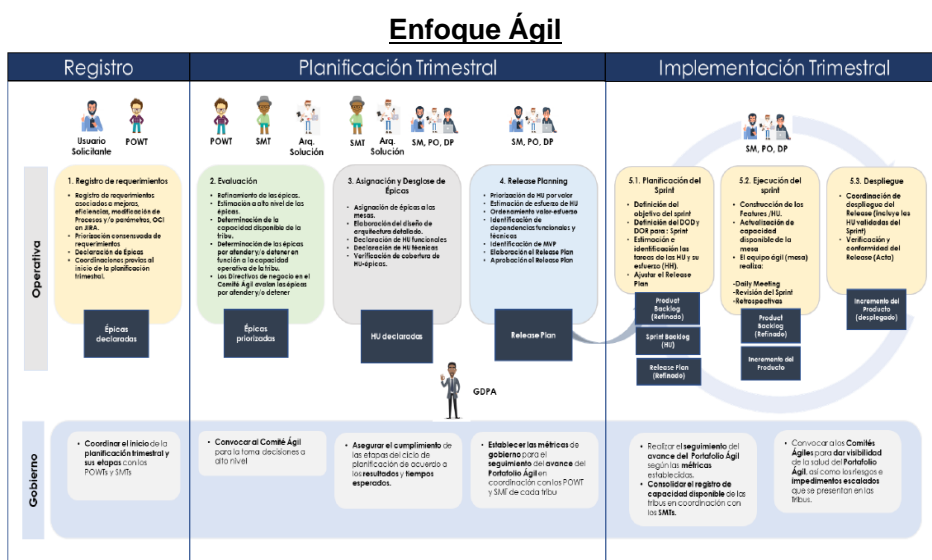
Enfoque Ágil

Registro

Planificación Trimestral

Implementación Trimestral

Usuario Solicitante

POWT

POWT

SMT

Arq. Solución

SMT

Arq. Solución

SM, PO, DP

SM, PO, DP

SM, PO, DP

Operativa

1. Registro de requerimientos

- Registro de requerimientos asociados a mejoras, eficiencias, modificación de Procesos y/o parámetros, OCI en JIRA.
- Priorización consensuada de requerimientos
- Declaración de Épicas
- Coordinaciones previas al inicio de la planificación trimestral.

Épicas declaradas

2. Evaluación

- Refinamiento de las épicas.
- Estimación a alto nivel de las épicas.
- Determinación de la capacidad disponible de la tribu.
- Determinación de las épicas por atender y/o detener en función a la capacidad operativa de la tribu.
- Los Directivos de negocio en el Comité Ágil avalan las épicas por atender y/o detener

Épicas priorizadas

3. Asignación y Desglose de Épicas

- Asignación de épicas a las mesas.
- Elaboración del diseño de arquitectura detallado.
- Declaración de HU funcionales
- Declaración de HU técnicas
- Verificación de cobertura de HU-épicas.

HU declaradas

4. Release Planning

- Priorización de HU por valor
- Estimación de esfuerzo de HU
- Ordenamiento valor-esfuerzo
- Identificación de dependencias funcionales y técnicas
- Identificación de MVP
- Elaboración el Release Plan
- Aprobación el Release Plan

Release Plan

5.1. Planificación del Sprint

- Definición del objetivo del sprint
- Definición del DOD y DOR para : Sprint
- Estimación e identificación las tareas de las HU y su esfuerzo (HH).
- Ajustar el Release Plan

Product Backlog (Refinado)

Sprint Backlog (HU)

Release Plan (Refinado)

5.2. Ejecución del sprint

- Construcción de los Features /HU.
- Actualización de capacidad disponible de la mesa
- El equipo ágil (mesa) realiza:

-Daily Meeting
-Revisión del Sprint
-Retrospectivas

Product Backlog (Refinado)

Incremento del Producto

5.3. Despliegue

- Coordinación de despliegue del Release (incluye los HU validadas del Sprint)
- Verificación y conformidad del Release (Acta)

Incremento del Producto (desplegado)

GDPA

Gobierno

- Coordinar el inicio de la planificación trimestral y sus etapas con los POWTs y SMTs

- Convocar al Comité Ágil para la toma decisiones a alto nivel

- Asegurar el cumplimiento de las etapas del ciclo de planificación de acuerdo a los resultados y tiempos esperados.

- Establecer las métricas de gobierno para el seguimiento del avance del Portafolio Ágil en coordinación con los POWT y SMT de cada tribu

- Realizar el seguimiento del avance del Portafolio Ágil según las métricas establecidas.
- Consolidar el registro de capacidad disponible de las tribus en coordinación con las SMTs.

- Convocar a los Comités Ágiles para dar visibilidad de la salud del Portafolio Ágil, así como los riesgos e impedimentos escalados que se presentan en las tribus.